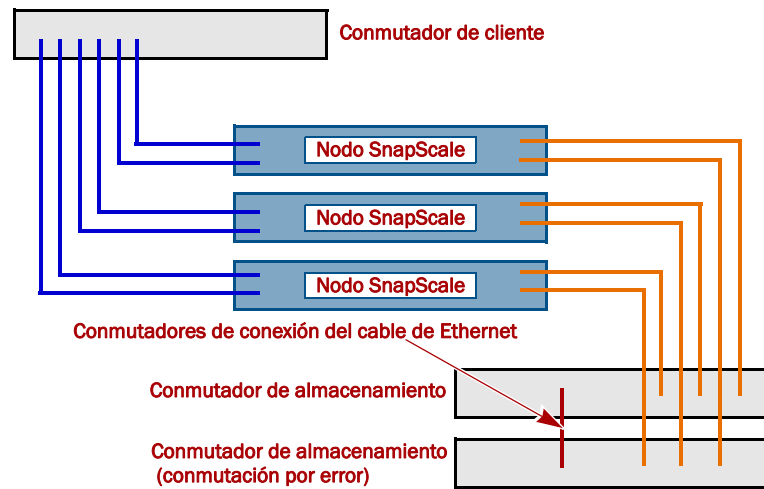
Conmutador de cliente

Nodo SnapScale

Nodo SnapScale

Nodo SnapScale

Conmutadores de conexión del cable de Ethernet

Conmutador de almacenamiento

Conmutador de almacenamiento (conmutación por error)